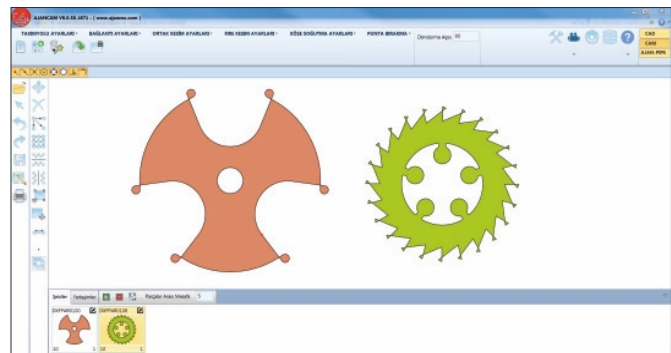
AJANCAM V6.0.55.1671 - [ www.ajansoo.com ]

TABEMVOLU AYARLARI · BAĞLANTI AYARLARI · ORTAK KESİM AYARLARI · PRE KESİM AYARLARI · KÖŞE SOĞUTMA AYARLARI · PUNTA ZIRMAMA · Dondurma Açısı 90

CAD
CAM
AJAN-PIPE

İşlemler Parçalarım Parçalar Arası Mesafe 5

DXFPARCO10 DXFPARCO20
10 1 10 1